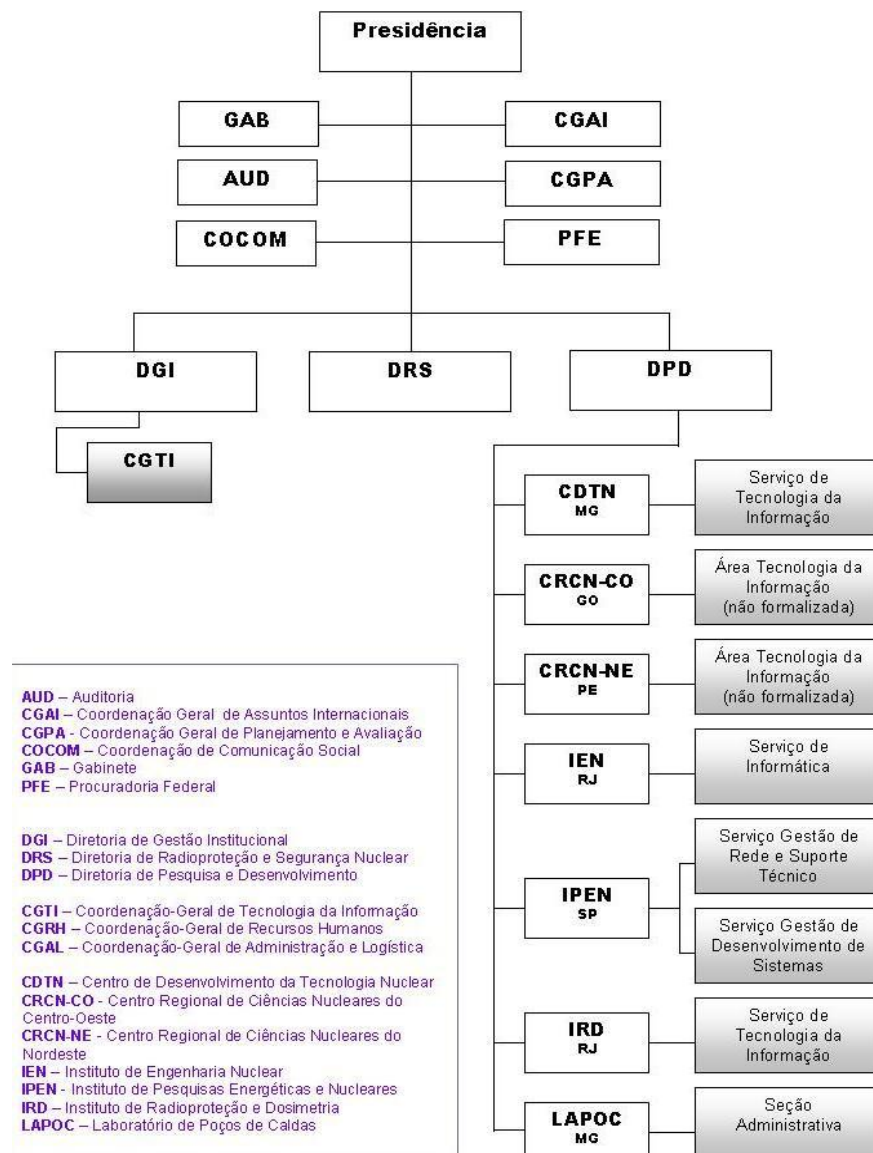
Presidência

GAB

CGAI

AUD

CGPA

COCOM

PFE

DGI

DRS

DPD

CGTI

CDTN
MG

Serviço de Tecnologia da Informação

CRCN-CO
GO

Área Tecnologia da Informação (não formalizada)

CRCN-NE
PE

Área Tecnologia da Informação (não formalizada)

IEN
RJ

Serviço de Informática

IPEN
SP

Serviço Gestão de Rede e Suporte Técnico

Serviço Gestão de Desenvolvimento de Sistemas

IRD
RJ

Serviço de Tecnologia da Informação

LAPOC
MG

Seção Administrativa

AUD – Auditoria
CGAI – Coordenação Geral de Assuntos Internacionais
CGPA - Coordenação Geral de Planejamento e Avaliação
COCOM – Coordenação de Comunicação Social
GAB – Gabinete
PFE – Procuradoria Federal

DGI – Diretoria de Gestão Institucional
DRS – Diretoria de Radioproteção e Segurança Nuclear
DPD – Diretoria de Pesquisa e Desenvolvimento

CGTI – Coordenação-Geral de Tecnologia da Informação
CGRH – Coordenação-Geral de Recursos Humanos
CGAL – Coordenação-Geral de Administração e Logística

CDTN – Centro de Desenvolvimento da Tecnologia Nuclear
CRCN-CO - Centro Regional de Ciências Nucleares do Centro-Oeste
CRCN-NE - Centro Regional de Ciências Nucleares do Nordeste
IEN – Instituto de Engenharia Nuclear
IPEN - Instituto de Pesquisas Energéticas e Nucleares
IRD – Instituto de Radioproteção e Dosimetria
LAPOC – Laboratório de Poços de Caldas